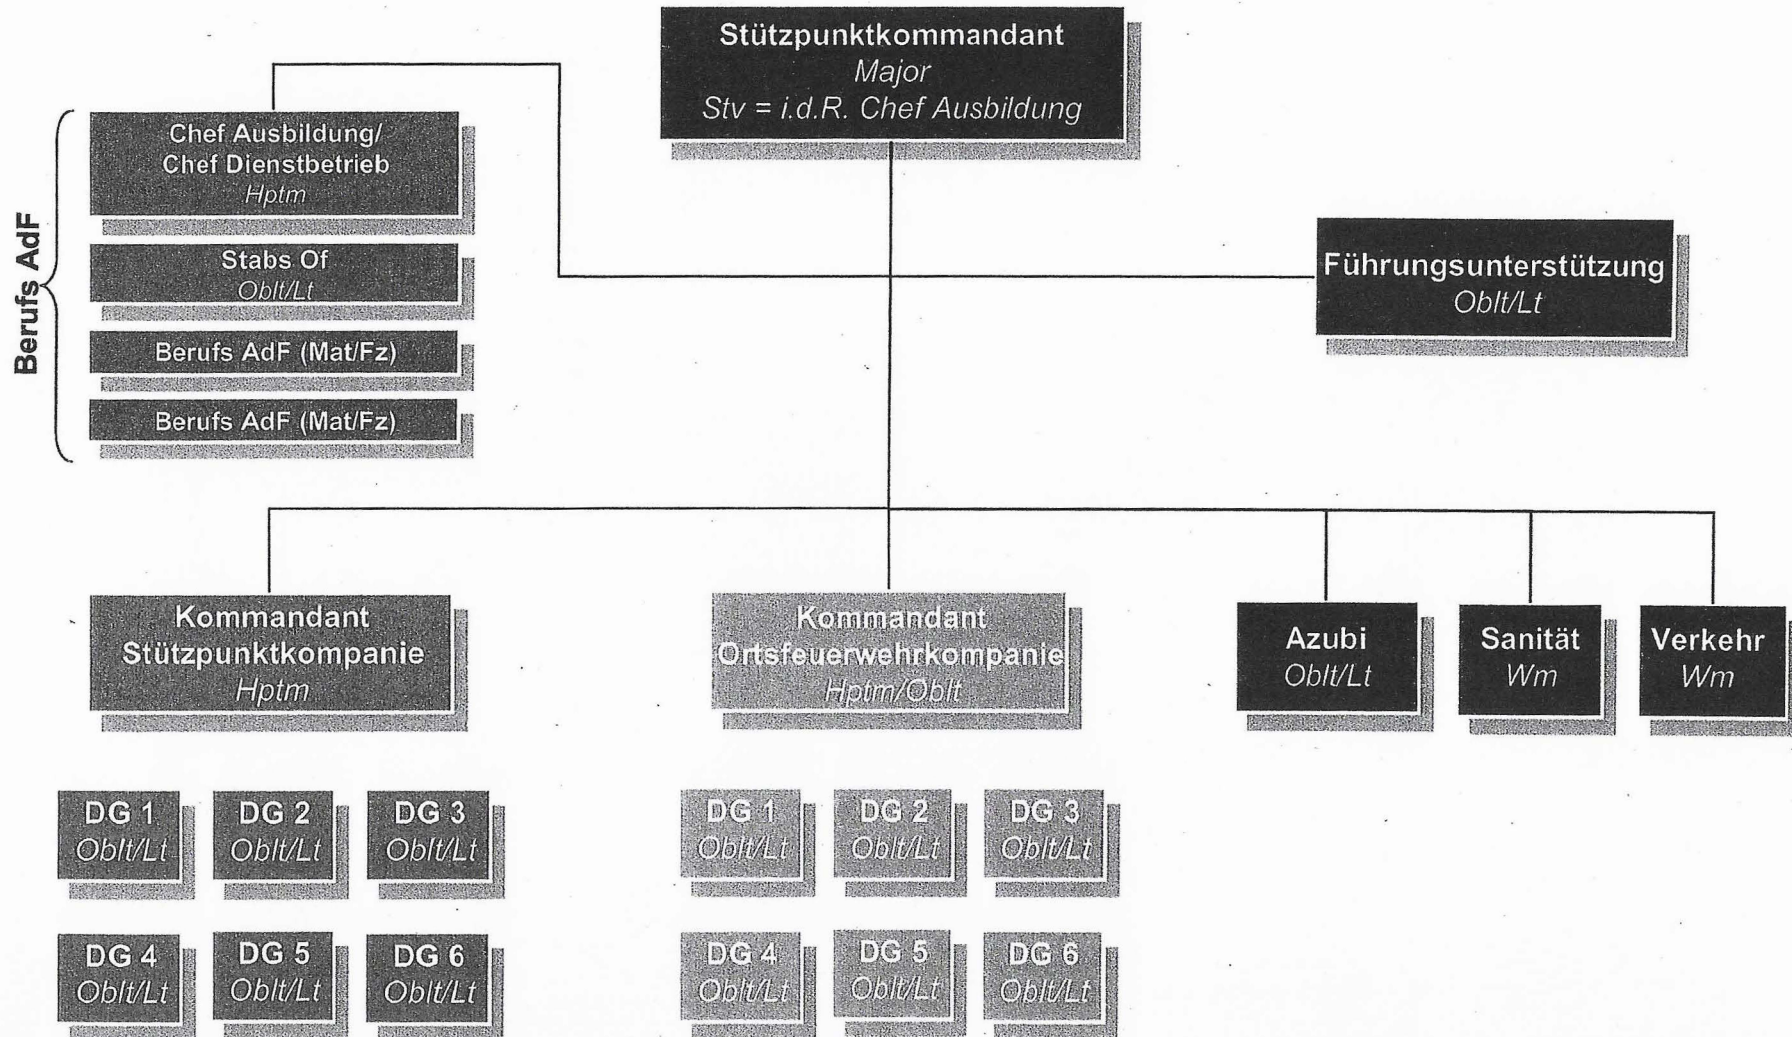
Stützpunktkommandant
Major
Stv = i.d.R. Chef Ausbildung

Berufs AdF

Chef Ausbildung/
Chef Dienstbetrieb
Hptm

Stabs Of
Oblt/Lt

Berufs AdF (Mat/Fz)

Berufs AdF (Mat/Fz)

Führungsunterstützung
Oblt/Lt

Kommandant
Stützpunktkompanie
Hptm

Kommandant
Ortsfeuerwehrkompanie
Hptm/Oblt

Azubi
Oblt/Lt

Sanität
Wm

Verkehr
Wm

DG 1
Oblt/Lt

DG 2
Oblt/Lt

DG 3
Oblt/Lt

DG 4
Oblt/Lt

DG 5
Oblt/Lt

DG 6
Oblt/Lt

DG 1
Oblt/Lt

DG 2
Oblt/Lt

DG 3
Oblt/Lt

DG 4
Oblt/Lt

DG 5
Oblt/Lt

DG 6
Oblt/Lt